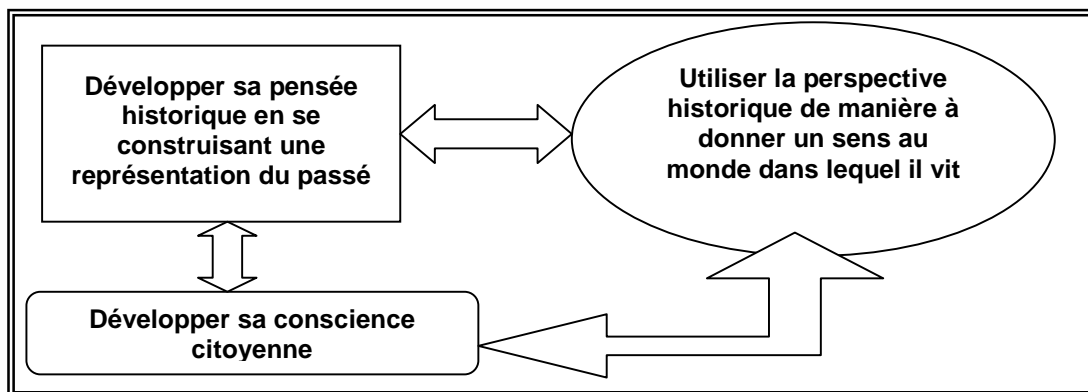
Développer sa pensée historique en se construisant une représentation du passé

Utiliser la perspective historique de manière à donner un sens au monde dans lequel il vit

Développer sa conscience citoyenne